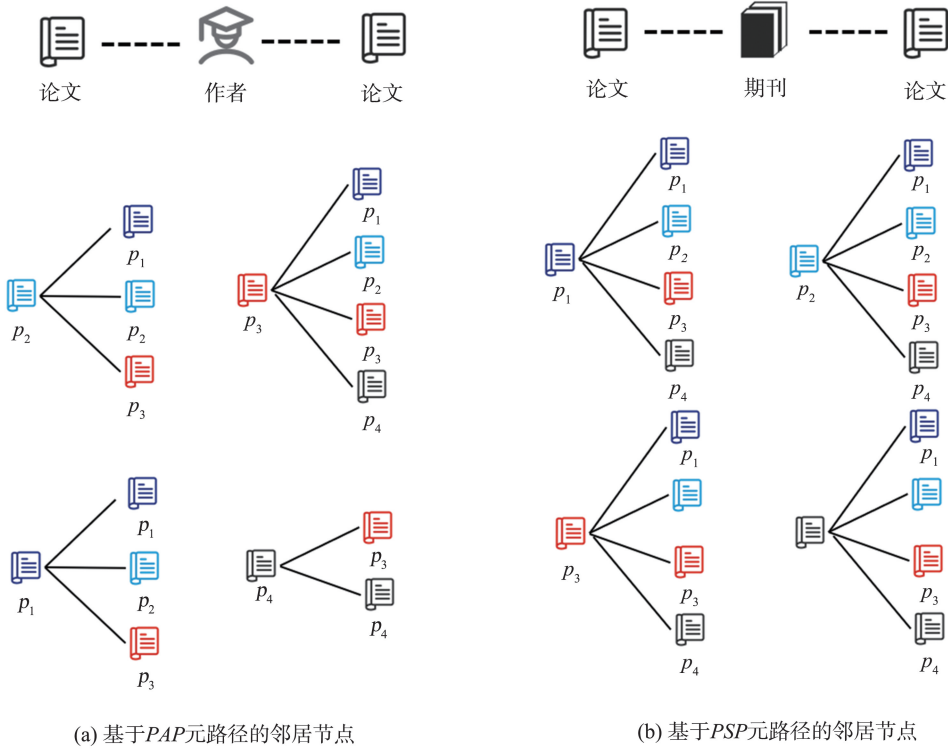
论文 作者 论文

论文 期刊 论文

$p_1$
$p_2$
$p_2$
$p_3$

$p_1$
$p_3$
$p_2$
$p_3$
$p_4$

$p_1$
$p_1$
$p_2$
$p_3$

$p_4$
$p_3$
$p_4$

(a) 基于$PAP$元路径的邻居节点

$p_1$
$p_1$
$p_2$
$p_3$
$p_4$

$p_2$
$p_1$
$p_2$
$p_3$
$p_4$

$p_1$
$p_3$
$p_3$
$p_4$

$p_1$
$p_3$
$p_4$

(b) 基于$PSP$元路径的邻居节点